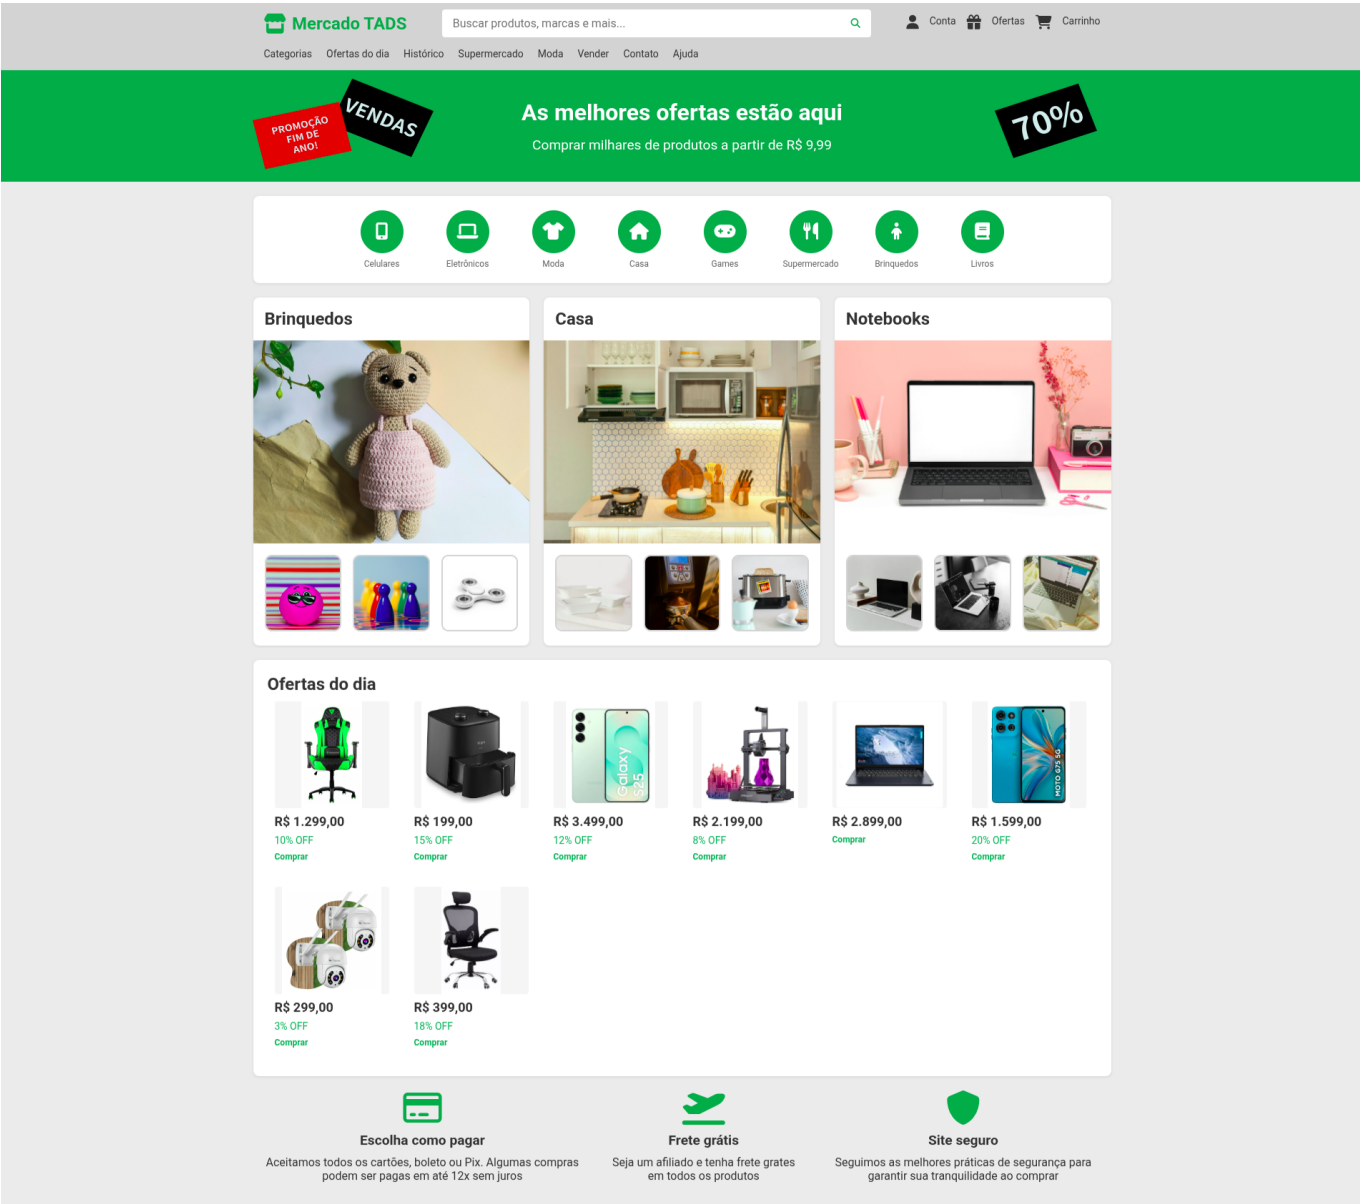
Mercado TADS

Buscar produtos, marcas e mais...

Conta Ofertas Carrinho

Categorias Ofertas do dia Histórico Supermercado Moda Vender Contato Ajuda

PROMOÇÃO FIM DE ANO!

VENDAS

As melhores ofertas estão aqui

Comprar milhares de produtos a partir de R$ 9,99

70%

Celulares Eletrônicos Moda Casa Games Supermercado Brinquedos Livros

Brinquedos

Casa

Notebooks

Ofertas do dia

R$ 1.299,00
10% OFF
Comprar

R$ 199,00
15% OFF
Comprar

Galaxy S25

R$ 3.499,00
12% OFF
Comprar

R$ 2.199,00
8% OFF
Comprar

R$ 2.899,00
Comprar

MOTO G75 5G

R$ 1.599,00
20% OFF
Comprar

R$ 299,00
3% OFF
Comprar

R$ 399,00
18% OFF
Comprar

Escolha como pagar

Aceitamos todos os cartões, boleto ou Pix. Algumas compras podem ser pagas em até 12x sem juros

Frete grátis

Seja um afiliado e tenha frete grates em todos os produtos

Site seguro

Seguimos as melhores práticas de segurança para garantir sua tranquilidade ao comprar